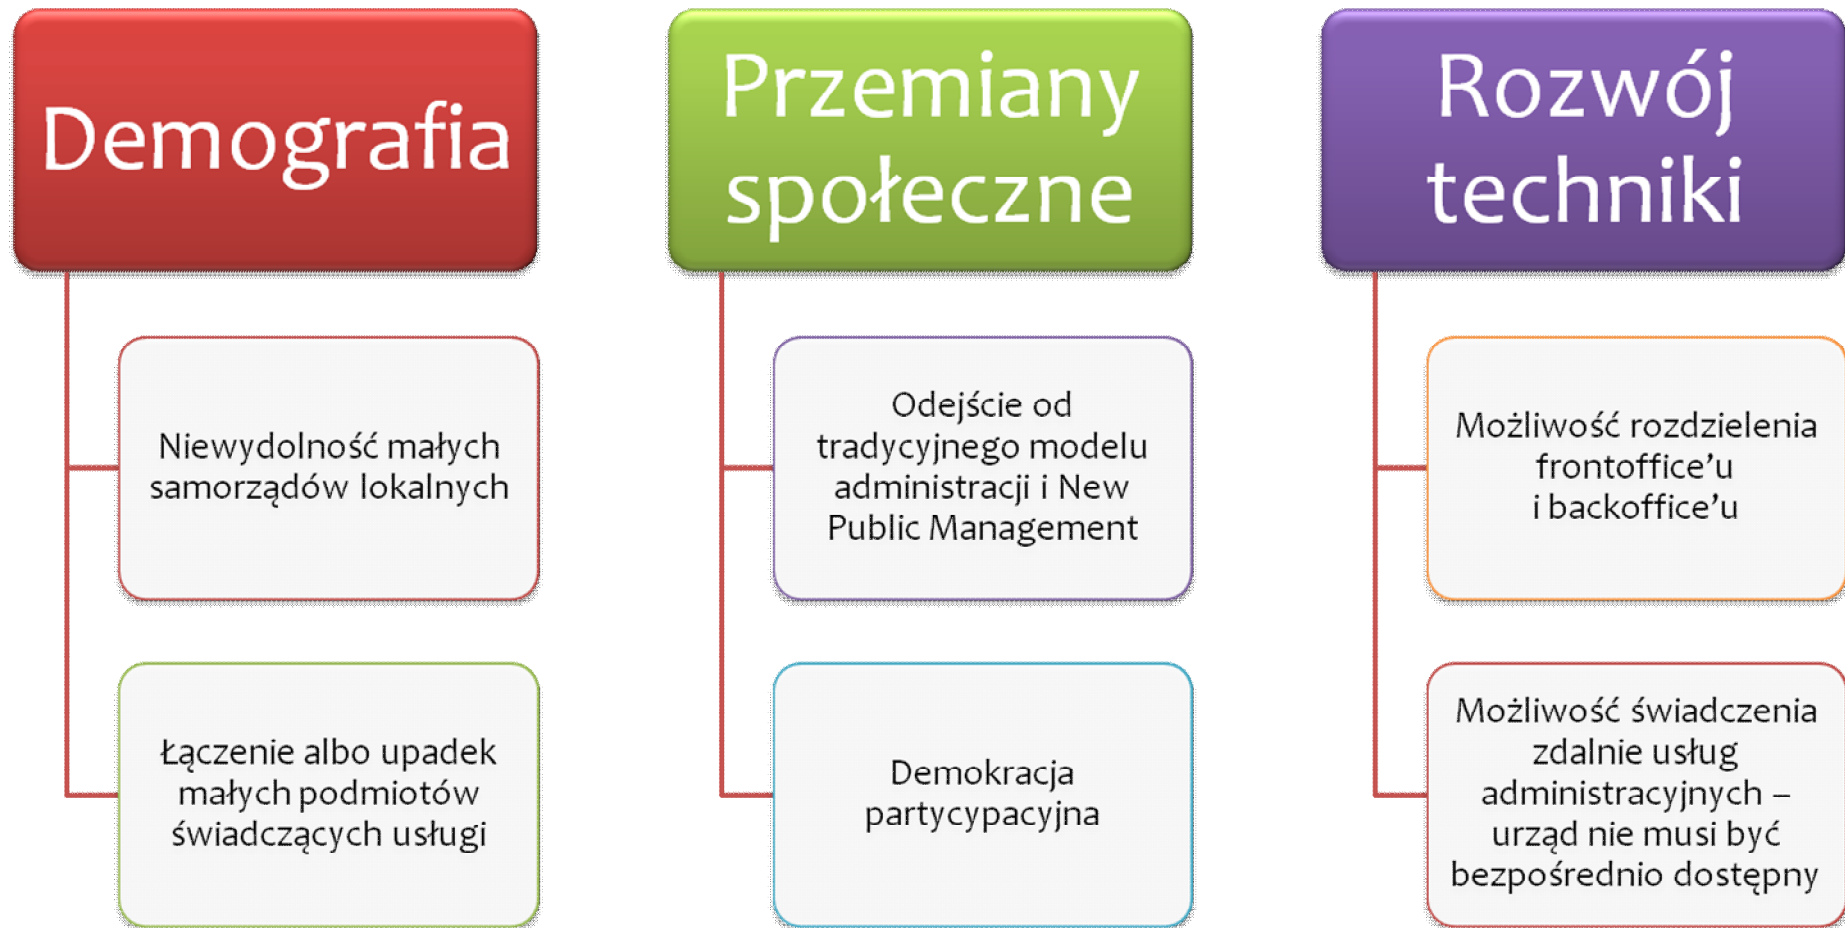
Demografia

Niewydolność małych samorządów lokalnych

Łączenie albo upadek małych podmiotów świadczących usługi

Przemiany społeczne

Odejście od tradycyjnego modelu administracji i New Public Management

Demokracja partycypacyjna

Rozwój techniki

Możliwość rozdzielenia frontoffice'u i backoffice'u

Możliwość świadczenia zdalnie usług administracyjnych – urząd nie musi być bezpośrednio dostępny